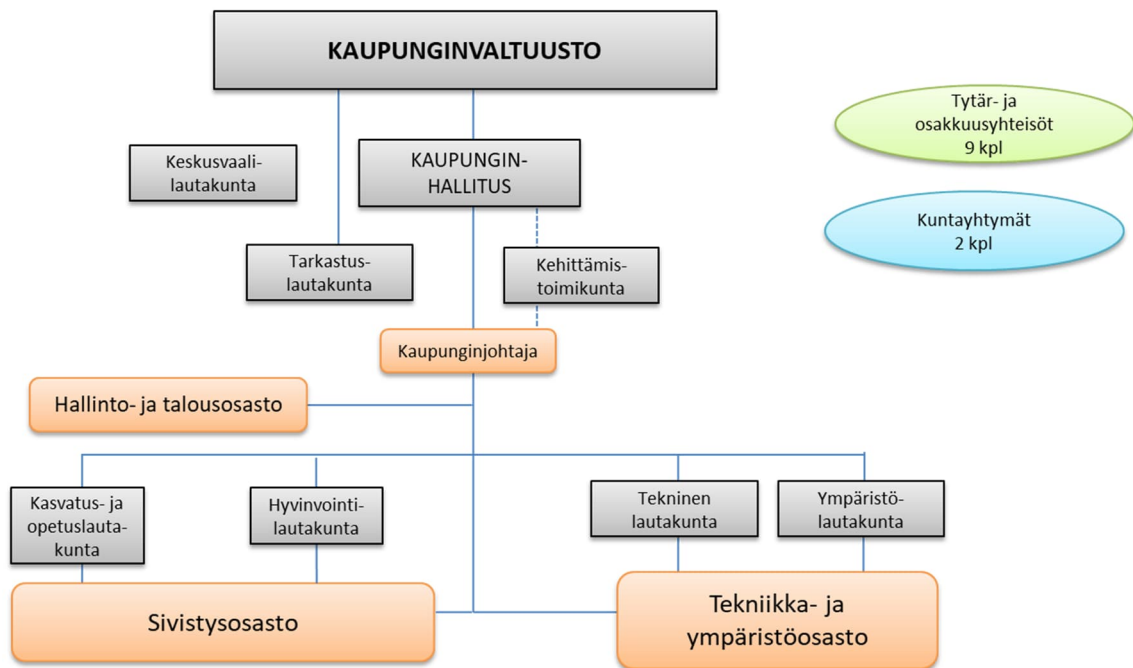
KAUPUNGINVALTUUSTO

Tytär- ja osakkuusyhteisöt 9 kpl

Keskusvaalilautakunta

KAUPUNGINHALLITUS

Kuntayhtymät 2 kpl

Tarkastuslautakunta

Kehittämistoimikunta

Kaupunginjohtaja

Hallinto- ja talousosasto

Kasvatus- ja opetuslautakunta

Hyvinvointilautakunta

Tekninen lautakunta

Ympäristölautakunta

Sivistysosasto

Tekniikka- ja ympäristöosasto